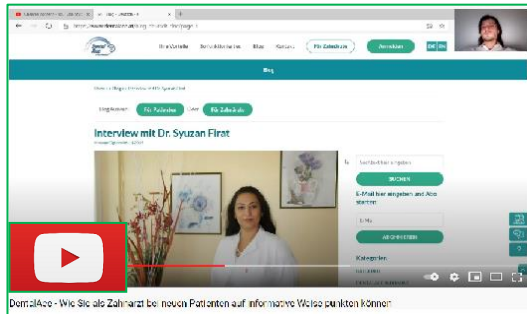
Ihre Vorteile Behandlungen Blog Kontakt Für Zahnärzte Anmelden

Blog

Kategorien: Für Patienten oder Für Zahnärzte

Interview mit Dr. Syuzan Firat

Suchbegriff eingeben

SUCHEN

E-Mail hier eingeben und Abo starten

E-Mail

ABONNIEREN

Kategorien

DentalAce - Wie Sie als Zahnarzt bei neuen Patienten auf informative Weise punkten können